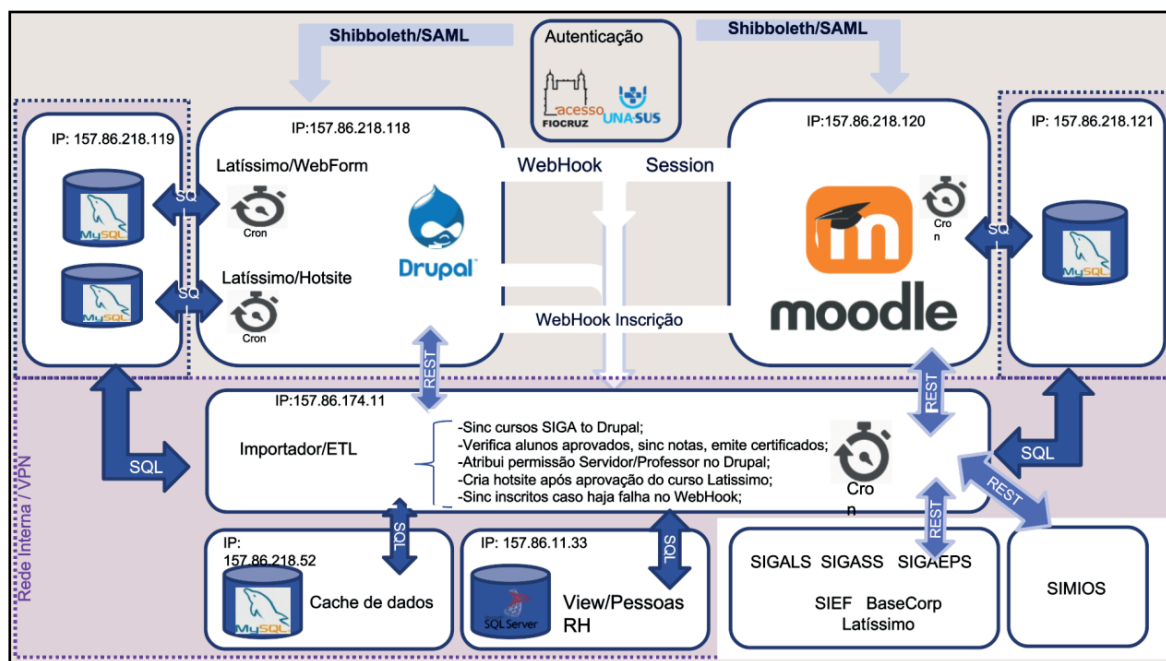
Shibboleth/SAML

Autenticação

acesso FIOCRUZ

UNA-SUS

Shibboleth/SAML

IP: 157.86.218.119

MySQL

MySQL

SQL

SQL

IP:157.86.218.118

Latíssimo/WebForm

Cron

Latíssimo/Hotsite

Cron

Drupal

WebHook

Session

WebHook Inscrição

IP:157.86.218.120

Cron

moodle

IP: 157.86.218.121

SQL

MySQL

REST

REST

IP:157.86.174.11

Importador/ETL

-Sinc cursos SIGA to Drupal;
-Verifica alunos aprovados, sinc notas, emite certificados;
-Atribui permissão Servidor/Professor no Drupal;
-Cria hotsite após aprovação do curso Latissimo;
-Sinc inscritos caso haja falha no WebHook;

Cron

SQL

SQL

REST

REST

Rede Interna / VPN

SQL

SQL

IP: 157.86.218.52

MySQL

Cache de dados

IP: 157.86.11.33

SQL Server

View/Pessoas RH

SIGALS SIGASS SIGAEPS

SIEF BaseCorp Latíssimo

SIMIOS